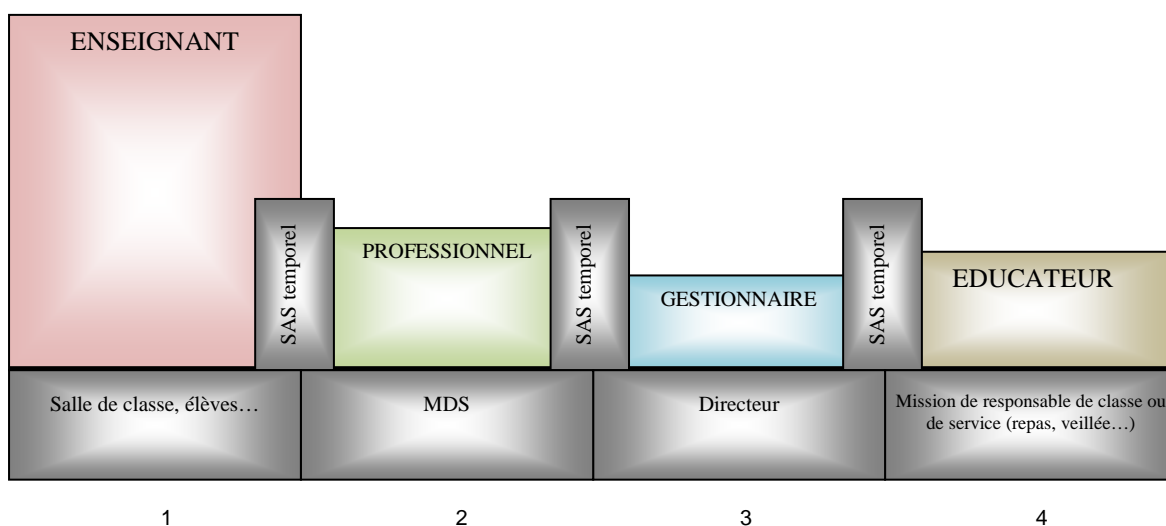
ENSEIGNANT

SAS temporel

PROFESSIONNEL

SAS temporel

GESTIONNAIRE

SAS temporel

EDUCATEUR

Salle de classe, élèves…

MDS

Directeur

Mission de responsable de classe ou de service (repas, veillée…)

1

2

3

4